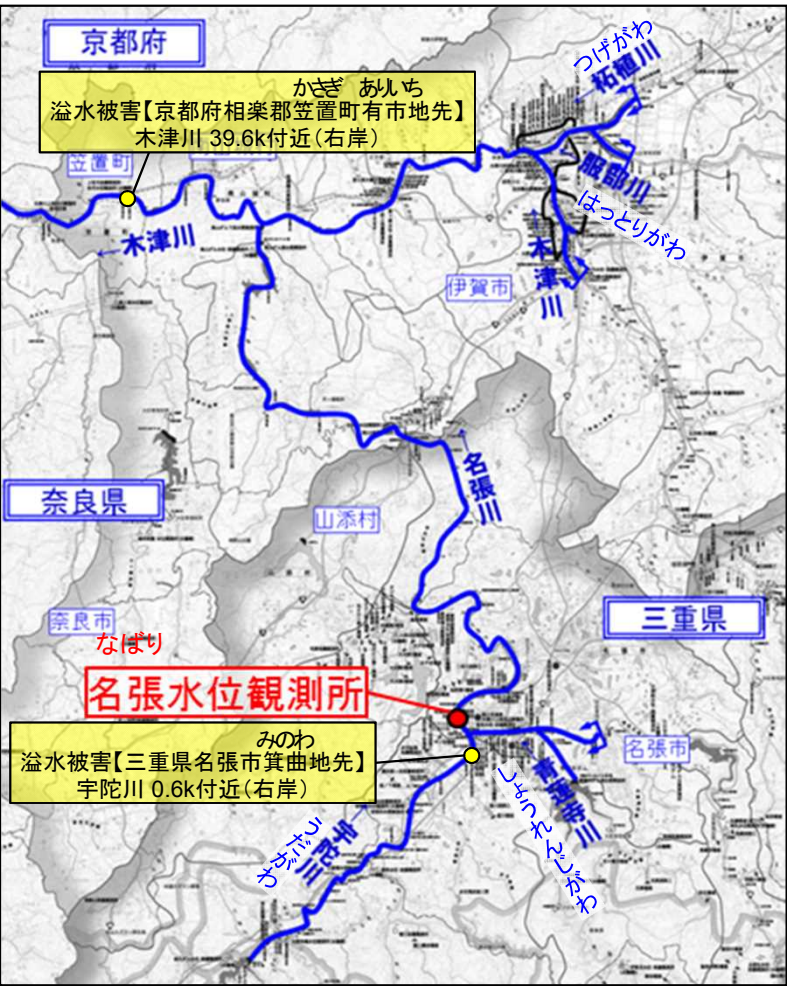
京都府

かさぎ　ありいち
溢水被害【京都府相楽郡笠置町有市地先】
木津川 39.6k付近（右岸）

つげがわ
柘植川

笠置町

服部川

はっとりがわ

木津川

木津川

伊賀市

名張川

奈良県

山添村

奈良市

三重県

なばり

名張水位観測所

みのわ
溢水被害【三重県名張市箕曲地先】
宇陀川 0.6k付近（右岸）

名張市

青蓮寺川

しょうれんじがわ

宇陀川

うだがわ